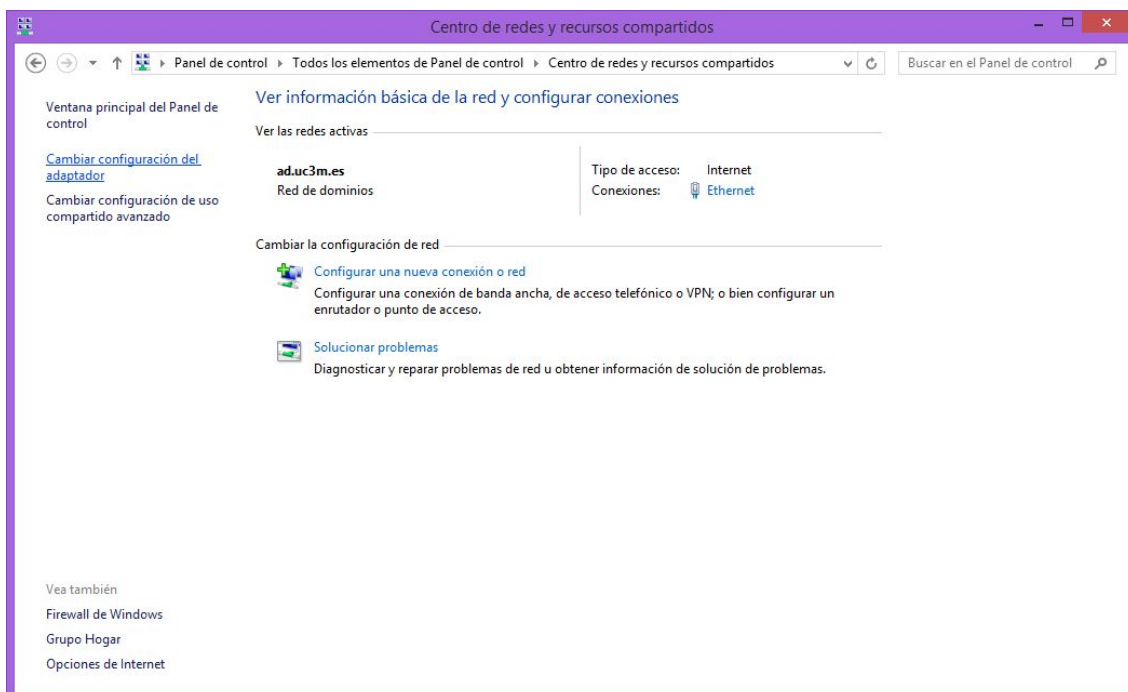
Centro de redes y recursos compartidos

Panel de control ▸ Todos los elementos de Panel de control ▸ Centro de redes y recursos compartidos

Buscar en el Panel de control

Ventana principal del Panel de control

Cambiar configuración del adaptador

Cambiar configuración de uso compartido avanzado

Ver información básica de la red y configurar conexiones

Ver las redes activas

ad.uc3m.es
Red de dominios

Tipo de acceso: Internet
Conexiones: Ethernet

Cambiar la configuración de red

Configurar una nueva conexión o red
Configurar una conexión de banda ancha, de acceso telefónico o VPN; o bien configurar un enrutador o punto de acceso.

Solucionar problemas
Diagnosticar y reparar problemas de red u obtener información de solución de problemas.

Vea también
Firewall de Windows
Grupo Hogar
Opciones de Internet